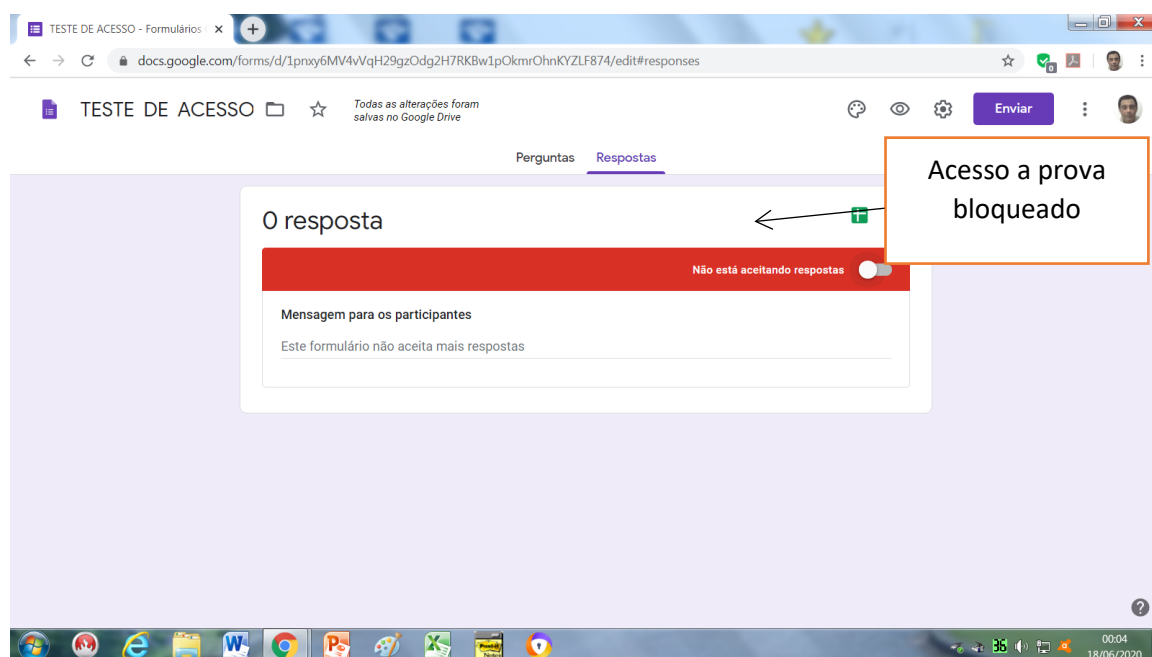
TESTE DE ACESSO - Formulários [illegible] ×

docs.google.com/forms/d/1pnxy6MV4vVqH29gzOdg2H7RKBw1pOkmrOhnKYZLF874/edit#responses

TESTE DE ACESSO

Todas as alterações foram salvas no Google Drive

Enviar

Perguntas Respostas

Acesso a prova bloqueado

0 resposta

Não está aceitando respostas

Mensagem para os participantes

Este formulário não aceita mais respostas

00:04
18/06/2020